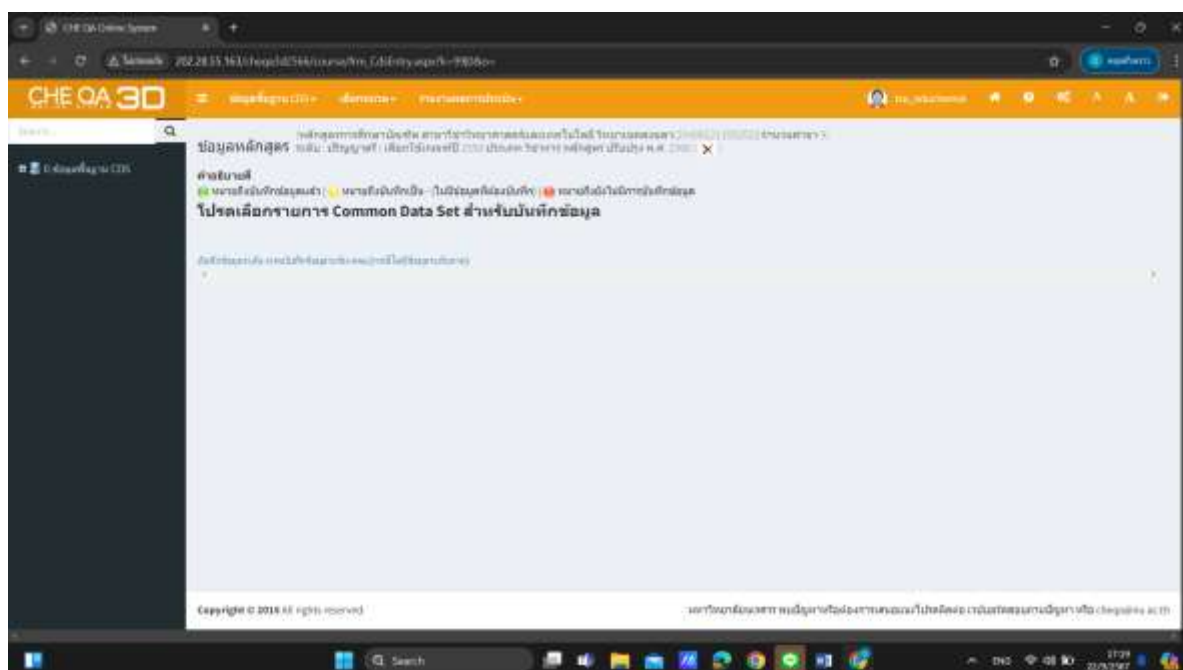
CHE QA Online System

Not secure 202.28.55.163/cheqa3d/...

CHE QA 3D

ข้อมูลพื้นฐาน CDS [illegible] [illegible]

Search...

ข้อมูลพื้นฐาน CDS

ข้อมูลหลักสูตร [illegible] ×

คำอธิบายสี
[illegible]

โปรดเลือกรายการ Common Data Set สำหรับบันทึกข้อมูล

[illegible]

Copyright © 2016 All rights reserved.

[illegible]

Search